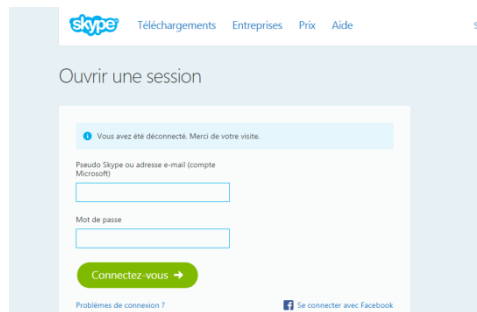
skype Téléchargements Entreprises Prix Aide

Ouvrir une session

Vous avez été déconnecté. Merci de votre visite.

Pseudo Skype ou adresse e-mail (compte Microsoft)

Mot de passe

Connectez-vous →

Problèmes de connexion ?

Se connecter avec Facebook